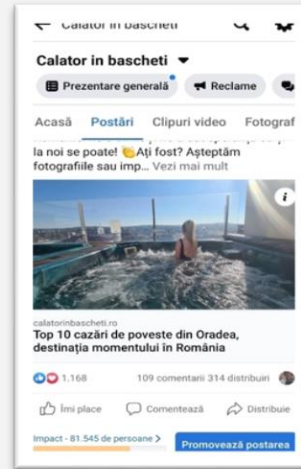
← Calator in bascheti

Calator in bascheti ▾

Prezentare generală Reclame

Acasă Postări Clipuri video Fotograf

la noi se poate! 👏Ați fost? Așteptăm fotografiile sau imp... Vezi mai mult

calatorinbascheti.ro
Top 10 cazări de poveste din Oradea, destinația momentului în România

1.168 109 comentarii 314 distribuiri

Îmi place Comentează Distribuie

Impact - 81.545 de persoane > Promovează postarea